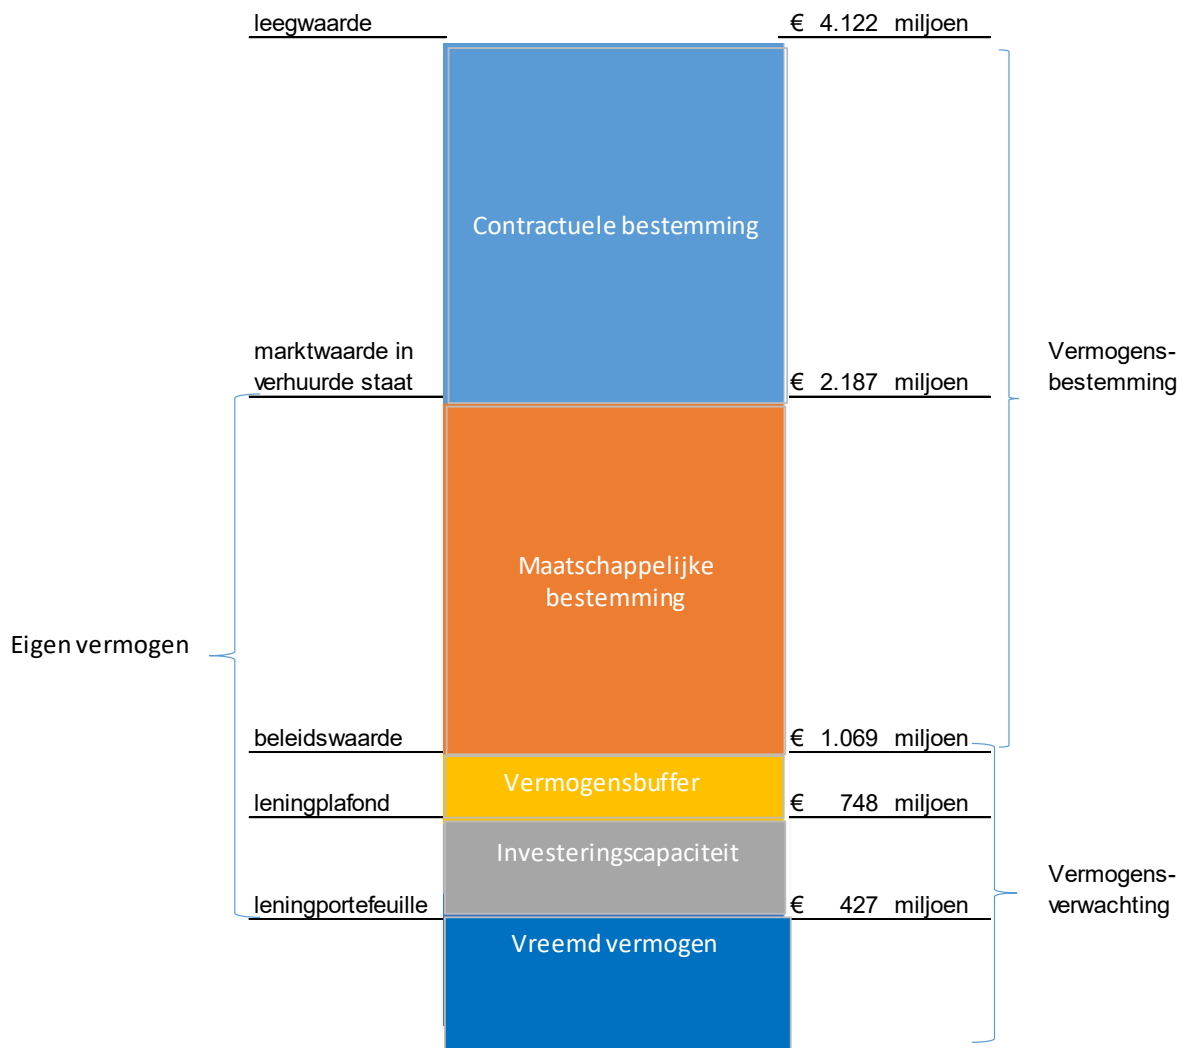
leegwaarde

€ 4.122 miljoen

Contractuele bestemming

marktwaarde in verhuurde staat

€ 2.187 miljoen

Vermogens-bestemming

Maatschappelijke bestemming

Eigen vermogen

beleidswaarde

€ 1.069 miljoen

Vermogensbuffer

leningplafond

€ 748 miljoen

Investeringscapaciteit

Vermogens-verwachting

leningportefeuille

€ 427 miljoen

Vreemd vermogen